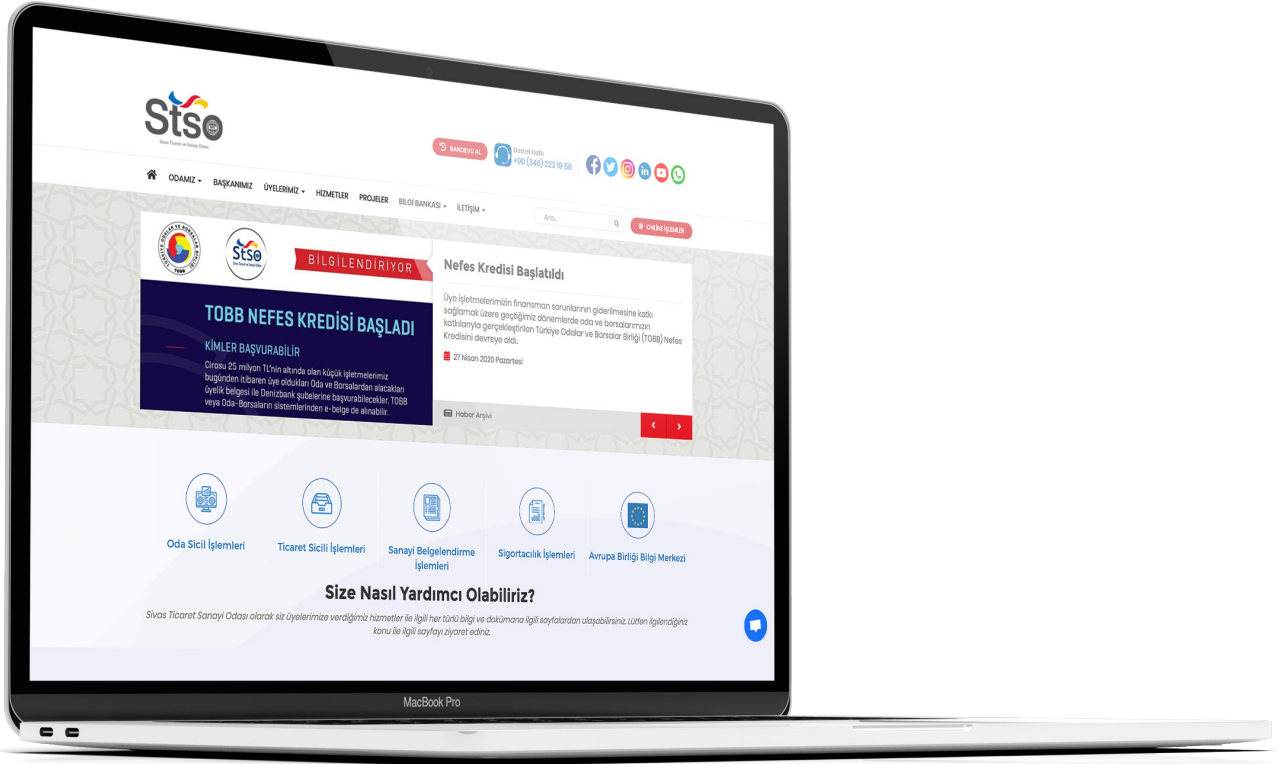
Stso
Sivas Ticaret ve Sanayi Odası

RANDEVU AL
Destek Hattı
+90 (346) 223 19 58

ODAMIZ BAŞKANIMIZ ÜYELERİMİZ HİZMETLER PROJELER BİLGİ BANKASI İLETİŞİM
Ara...
ONLİNE İŞLEMLER

TOBB
Stso
BİLGİLENDİRİYOR
TOBB NEFES KREDİSİ BAŞLADI
KİMLER BAŞVURABİLİR
Cirosu 25 milyon TL'nin altında olan küçük işletmelerimiz bugünden itibaren üye oldukları Oda ve Borsalardan alacakları üyelik belgesi ile Denizbank şubelerine başvurabilecekler. TOBB veya Oda-Borsaların sistemlerinden e-belge de alınabilir.

Nefes Kredisi Başlatıldı
Üye işletmelerimizin finansman sorunlarının giderilmesine katkı sağlamak üzere geçtiğimiz dönemlerde oda ve borsalarımızın katkılarıyla gerçekleştirilen Türkiye Odalar ve Borsalar Birliği (TOBB) Nefes Kredisini devreye aldı.
27 Nisan 2020 Pazartesi
Haber Arşivi

Oda Sicil İşlemleri
Ticaret Sicili İşlemleri
Sanayi Belgelendirme İşlemleri
Sigortacılık İşlemleri
Avrupa Birliği Bilgi Merkezi

Size Nasıl Yardımcı Olabiliriz?
Sivas Ticaret Sanayi Odası olarak siz üyelerimize verdiğimiz hizmetler ile ilgili her türlü bilgi ve dokümana ilgili sayfalardan ulaşabilirsiniz. Lütfen ilgilendiğiniz konu ile ilgili sayfayı ziyaret ediniz.

MacBook Pro